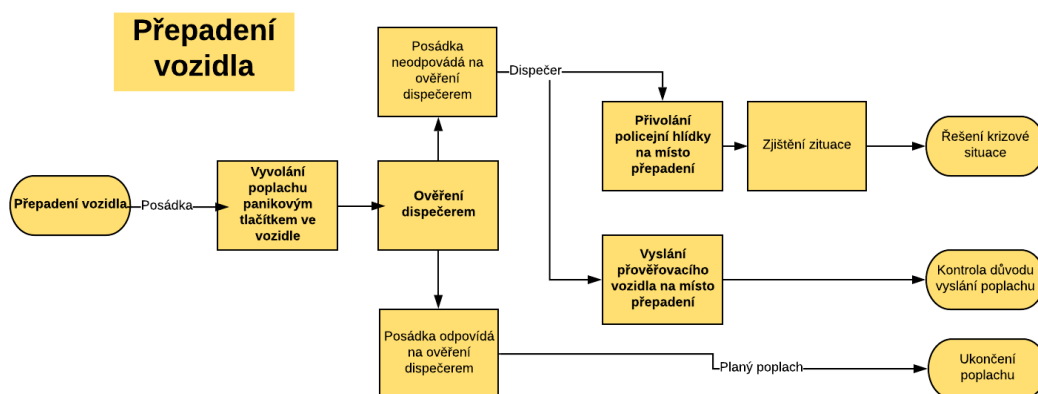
Přepadení vozidla

Posádka neodpovádá na ověření dispečerem

Dispečer

Přivolání policejní hlídky na místo přepadení

Zjištění zituace

Řešení krizové situace

Přepadení vozidla

Posádka

Vyvolání poplachu panikovým tlačítkem ve vozidle

Ověření dispečerem

Vyslání prověřovacího vozidla na místo přepadení

Kontrola důvodu vyslání poplachu

Posádka odpovídá na ověření dispečerem

Planý poplach

Ukončení poplachu